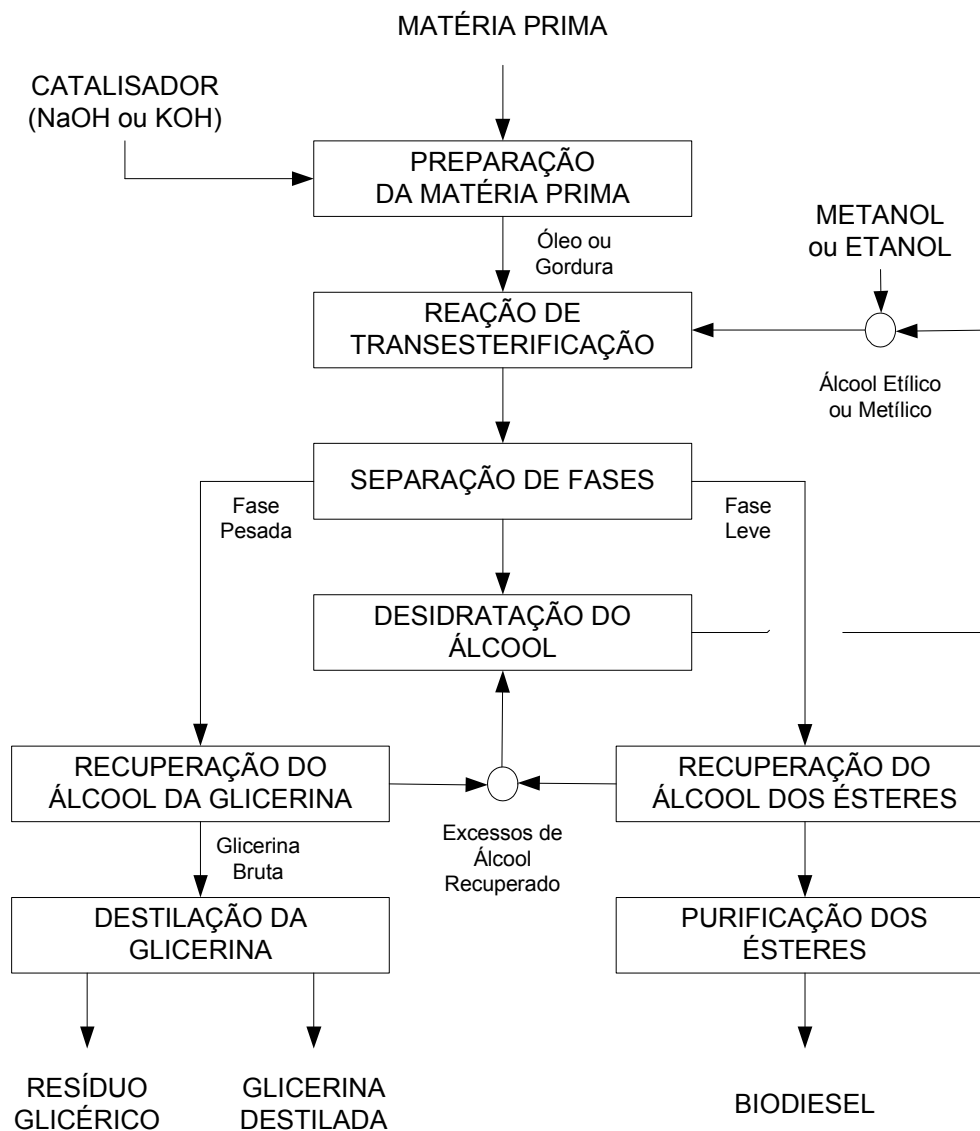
MATÉRIA PRIMA

CATALISADOR
(NaOH ou KOH)

PREPARAÇÃO
DA MATÉRIA PRIMA

Óleo ou
Gordura

METANOL
ou ETANOL

REAÇÃO DE
TRANSESTERIFICAÇÃO

Álcool Etílico
ou Metílico

SEPARAÇÃO DE FASES

Fase
Pesada

Fase
Leve

DESIDRATAÇÃO DO
ÁLCOOL

RECUPERAÇÃO DO
ÁLCOOL DA GLICERINA

Excessos de
Álcool
Recuperado

RECUPERAÇÃO DO
ÁLCOOL DOS ÉSTERES

Glicerina
Bruta

DESTILAÇÃO DA
GLICERINA

PURIFICAÇÃO DOS
ÉSTERES

RESÍDUO
GLICÉRICO

GLICERINA
DESTILADA

BIODIESEL